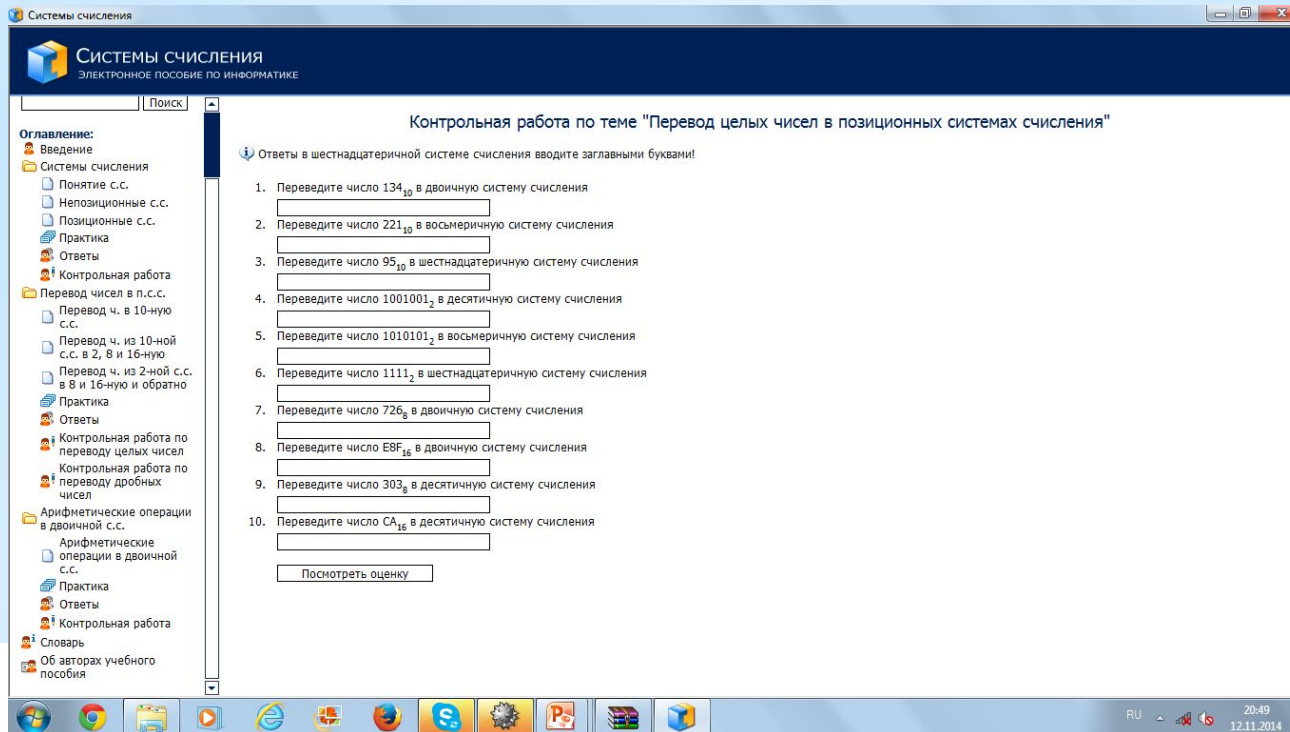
Системы счисления

Системы счисления
Электронное пособие по информатике

Поиск

Оглавление:
Введение
Системы счисления
Понятие с.с.
Непозиционные с.с.
Позиционные с.с.
Практика
Ответы
Контрольная работа
Перевод чисел в п.с.с.
Перевод ч. в 10-ную с.с.
Перевод ч. из 10-ной с.с. в 2, 8 и 16-ную
Перевод ч. из 2-ной с.с. в 8 и 16-ную и обратно
Практика
Ответы
Контрольная работа по переводу целых чисел
Контрольная работа по переводу дробных чисел
Арифметические операции в двоичной с.с.
Арифметические операции в двоичной с.с.
Практика
Ответы
Контрольная работа
Словарь
Об авторах учебного пособия

Контрольная работа по теме "Перевод целых чисел в позиционных системах счисления"

Ответы в шестнадцатеричной системе счисления вводите заглавными буквами!

1. Переведите число $134_{10}$ в двоичную систему счисления
2. Переведите число $221_{10}$ в восьмеричную систему счисления
3. Переведите число $95_{10}$ в шестнадцатеричную систему счисления
4. Переведите число $1001001_{2}$ в десятичную систему счисления
5. Переведите число $1010101_{2}$ в восьмеричную систему счисления
6. Переведите число $1111_{2}$ в шестнадцатеричную систему счисления
7. Переведите число $726_{8}$ в двоичную систему счисления
8. Переведите число $E8F_{16}$ в двоичную систему счисления
9. Переведите число $303_{8}$ в десятичную систему счисления
10. Переведите число $CA_{16}$ в десятичную систему счисления

Посмотреть оценку

RU 20:49 12.11.2014